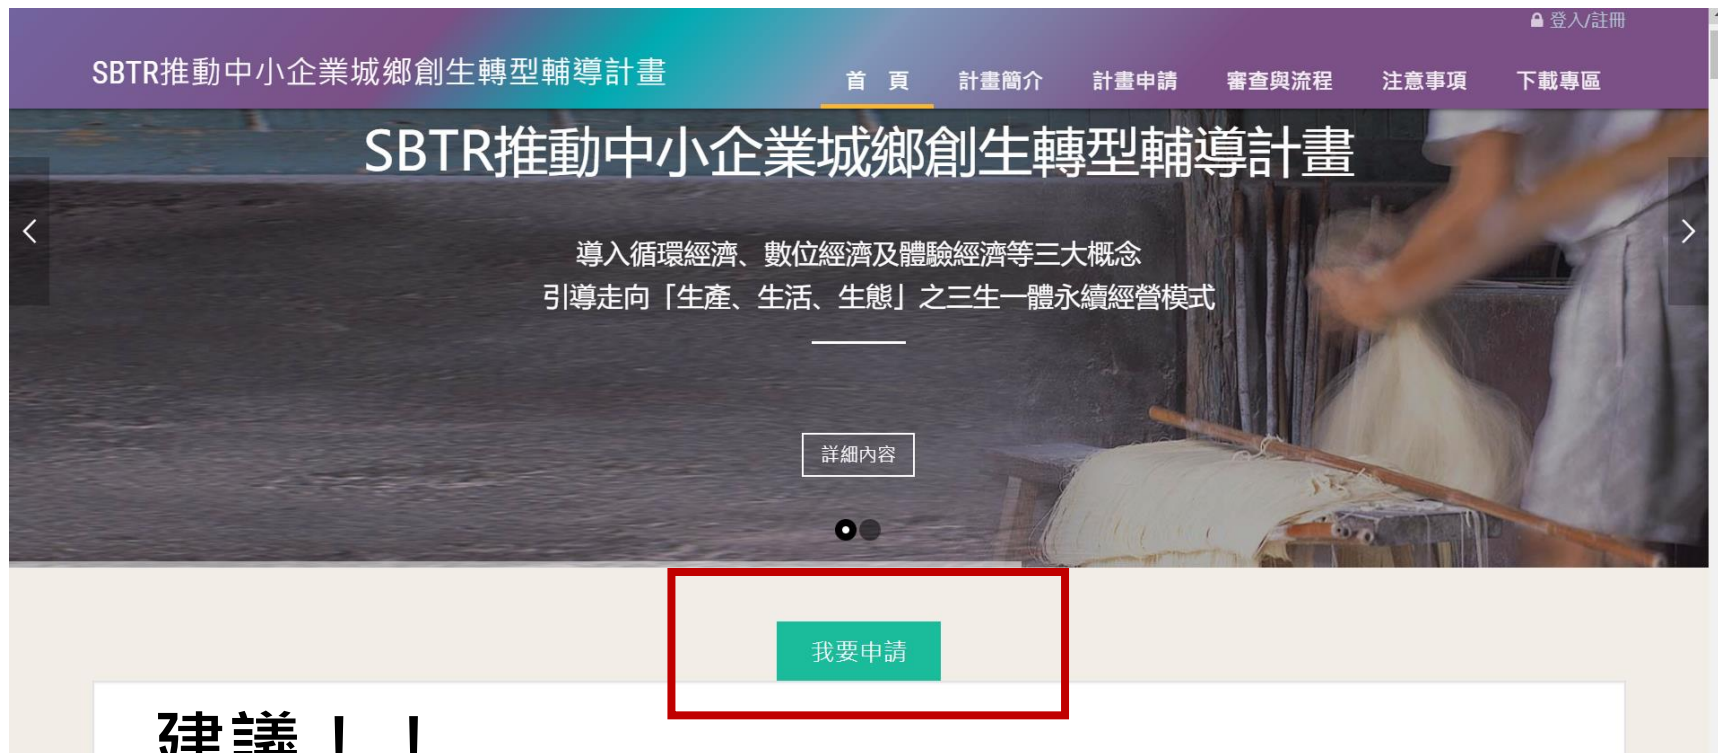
登入/註冊

SBTR推動中小企業城鄉創生轉型輔導計畫

首 頁 計畫簡介 計畫申請 審查與流程 注意事項 下載專區

SBTR推動中小企業城鄉創生轉型輔導計畫

導入循環經濟、數位經濟及體驗經濟等三大概念
引導走向「生產、生活、生態」之三生一體永續經營模式

詳細內容

我要申請

建議！！